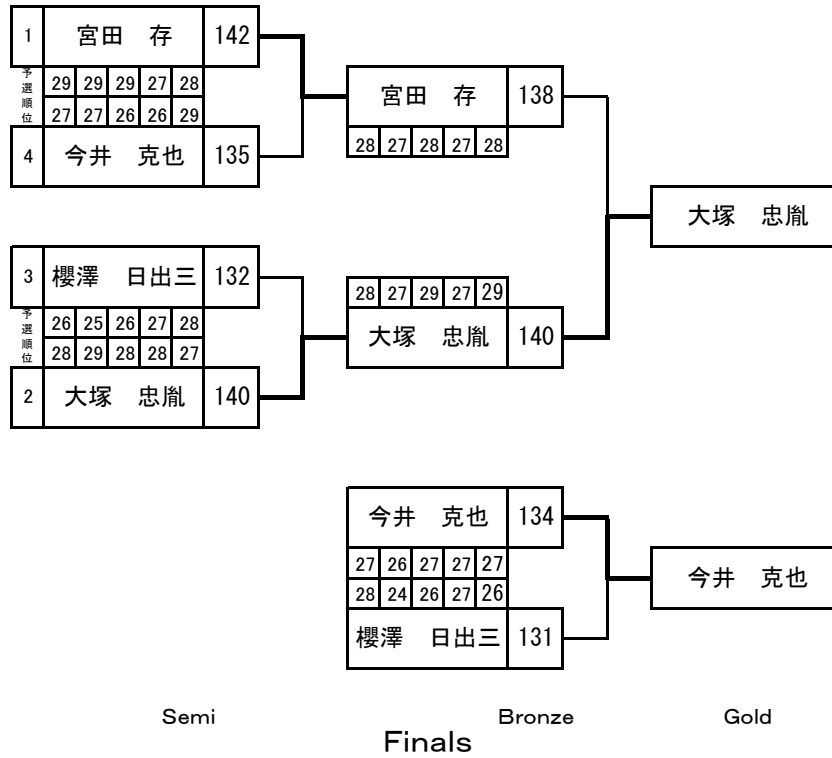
1 宮田　存 142
予選順位
29 29 29 27 28
27 27 26 26 29
4 今井　克也 135

宮田　存 138
28 27 28 27 28

大塚　忠胤

3 櫻澤　日出三 132
予選順位
26 25 26 27 28
28 29 28 28 27
2 大塚　忠胤 140

28 27 29 27 29
大塚　忠胤 140

今井　克也 134
27 26 27 27 27
28 24 26 27 26
櫻澤　日出三 131

今井　克也

Semi

Bronze

Gold

Finals